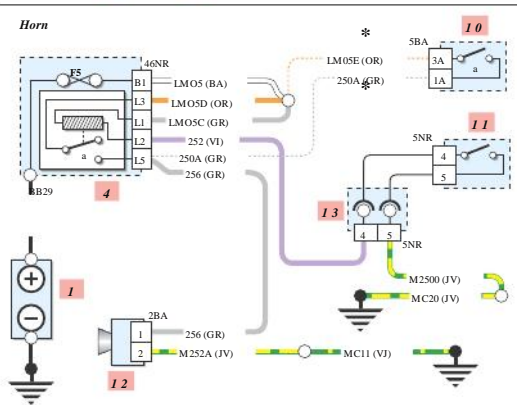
Horn

46NR
F5
B1
L3
L1
L2
L5
a
BB29
4
LMO5 (BA)
LMO5D (OR)
LMO5C (GR)
252 (VI)
250A (GR)
256 (GR)
LM05E (OR)
250A (GR)
*
*
5BA
3A
1A
a
1 0
5NR
4
5
1 1
1 3
4
5
5NR
M2500 (JV)
MC20 (JV)
1
2BA
1
2
256 (GR)
M252A (JV)
MC11 (VJ)
1 2